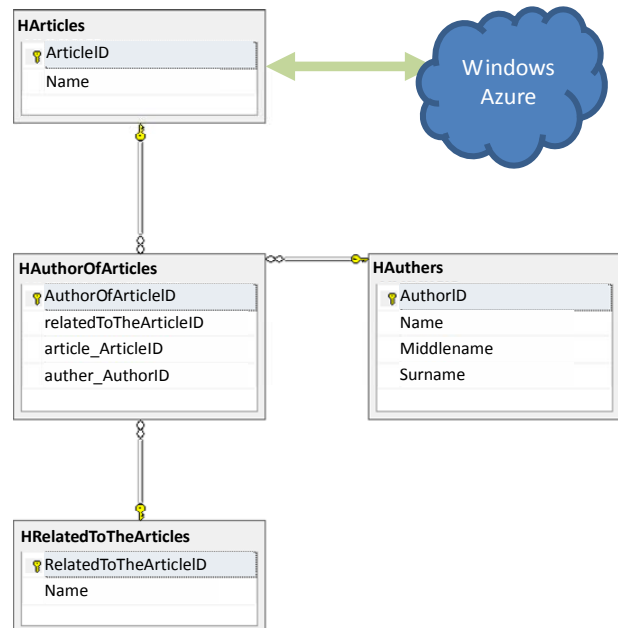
HArticles
ArticleID
Name

Windows Azure

HAuthorOfArticles
AuthorOfArticleID
relatedToTheArticleID
article_ArticleID
auther_AuthorID

HAuthers
AuthorID
Name
Middlename
Surname

HRelatedToTheArticles
RelatedToTheArticleID
Name